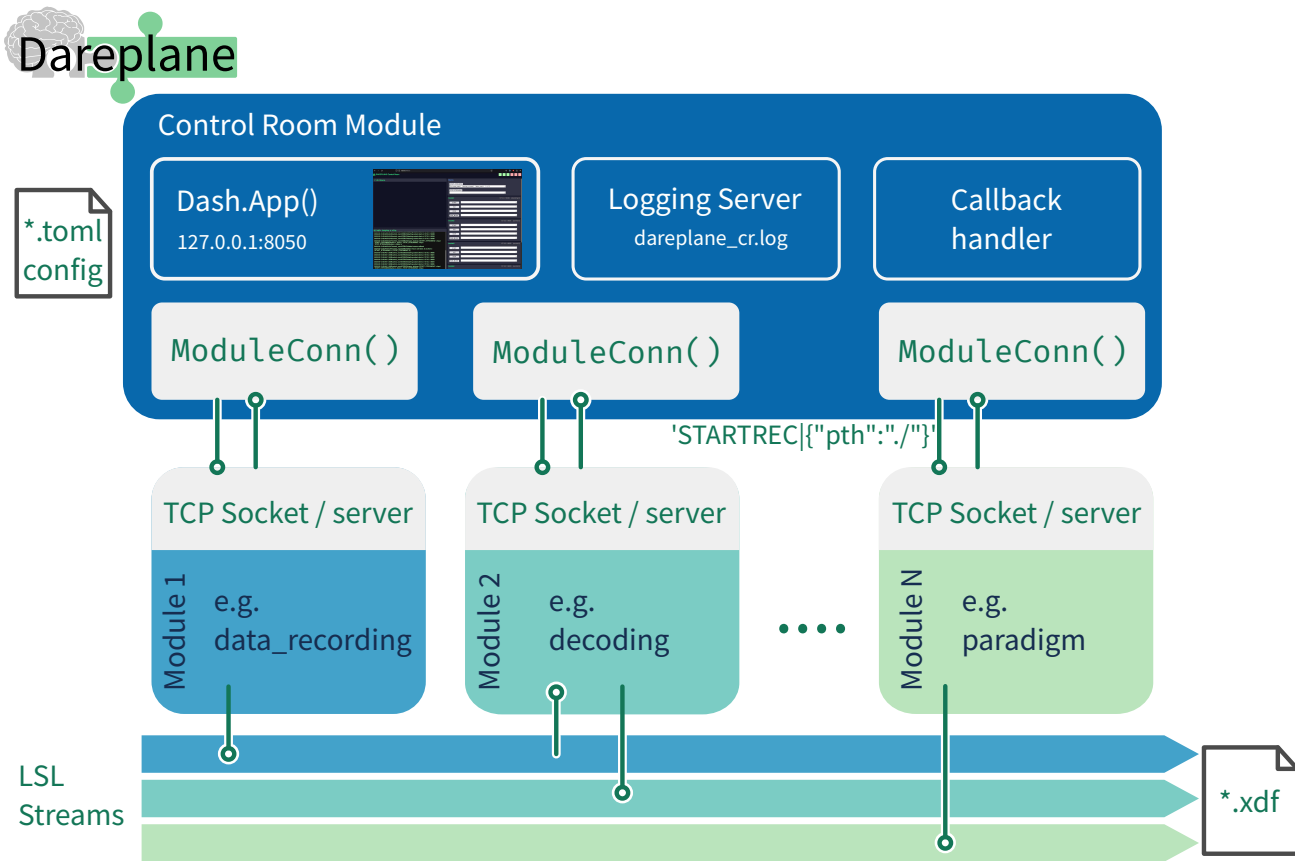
Dareplane

Control Room Module

Dash.App()
127.0.0.1:8050

Logging Server
dareplane_cr.log

Callback handler

*.toml config

ModuleConn()

ModuleConn()

ModuleConn()

'STARTREC|{"pth":"./"}'

TCP Socket / server

Module 1
e.g.
data_recording

TCP Socket / server

Module 2
e.g.
decoding

....

TCP Socket / server

Module N
e.g.
paradigm

LSL Streams

*.xdf